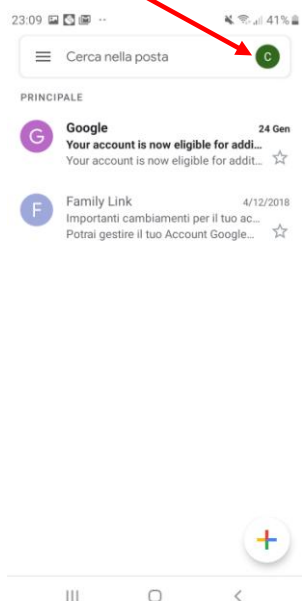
23:09 41%

Cerca nella posta

C

PRINCIPALE

G
Google
24 Gen
Your account is now eligible for addi...
Your account is now eligible for addit...

F
Family Link
4/12/2018
Importanti cambiamenti per il tuo ac...
Potrai gestire il tuo Account Google...